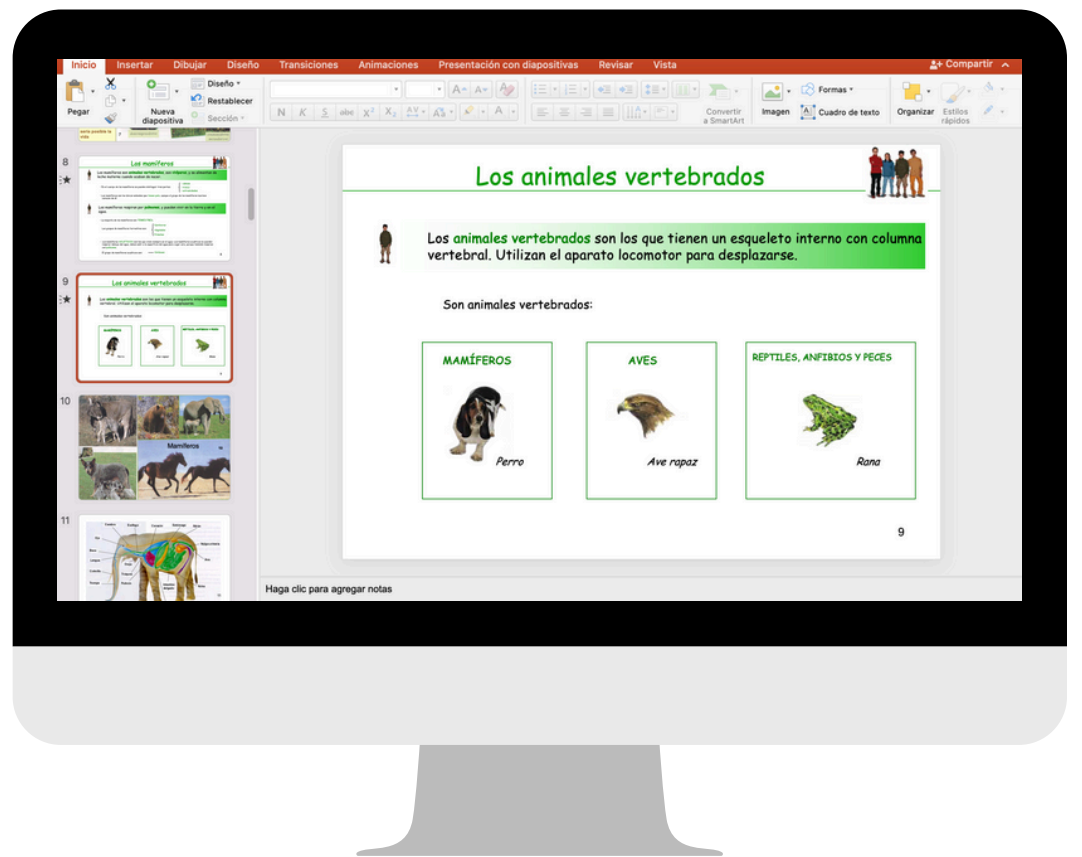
Inicio Insertar Dibujar Diseño Transiciones Animaciones Presentación con diapositivas Revisar Vista
Compartir

Pegar
Nueva diapositiva
Diseño
Restablecer
Sección
N K S abc $X^2$ $X_2$
Convertir a SmartArt
Imagen
Formas
Cuadro de texto
Organizar
Estilos rápidos

8
Los mamíferos

9
Los animales vertebrados

10
Mamíferos

11

Los animales vertebrados

Los animales vertebrados son los que tienen un esqueleto interno con columna vertebral. Utilizan el aparato locomotor para desplazarse.

Son animales vertebrados:

MAMÍFEROS
Perro

AVES
Ave rapaz

REPTILES, ANFIBIOS Y PECES
Rana

9

Haga clic para agregar notas